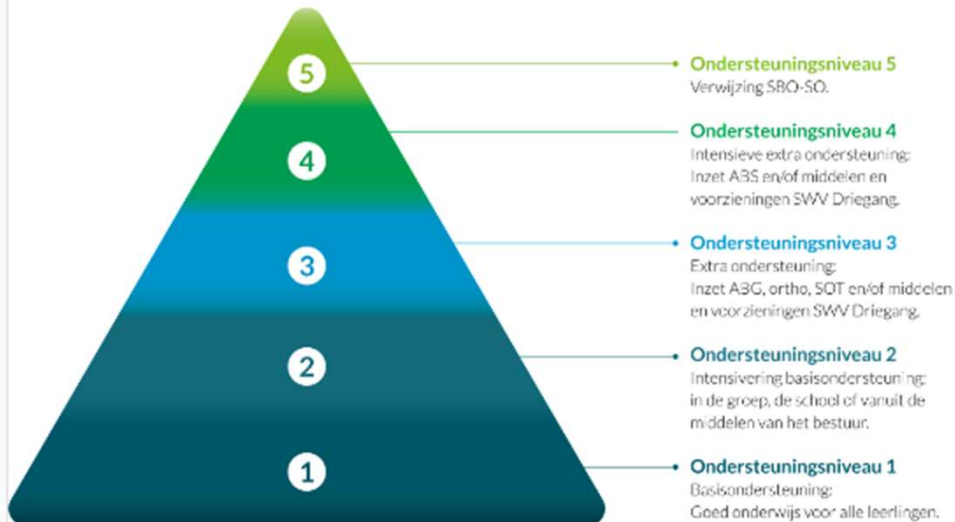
5

4

3

2

1

Ondersteuningsniveau 5
Verwijzing SBO-SO.

Ondersteuningsniveau 4
Intensieve extra ondersteuning: Inzet ABS en/of middelen en voorzieningen SWV Driegang.

Ondersteuningsniveau 3
Extra ondersteuning: Inzet ABG, ortho, SOT en/of middelen en voorzieningen SWV Driegang.

Ondersteuningsniveau 2
Intensivering basisondersteuning: in de groep, de school of vanuit de middelen van het bestuur.

Ondersteuningsniveau 1
Basisondersteuning: Goed onderwijs voor alle leerlingen.